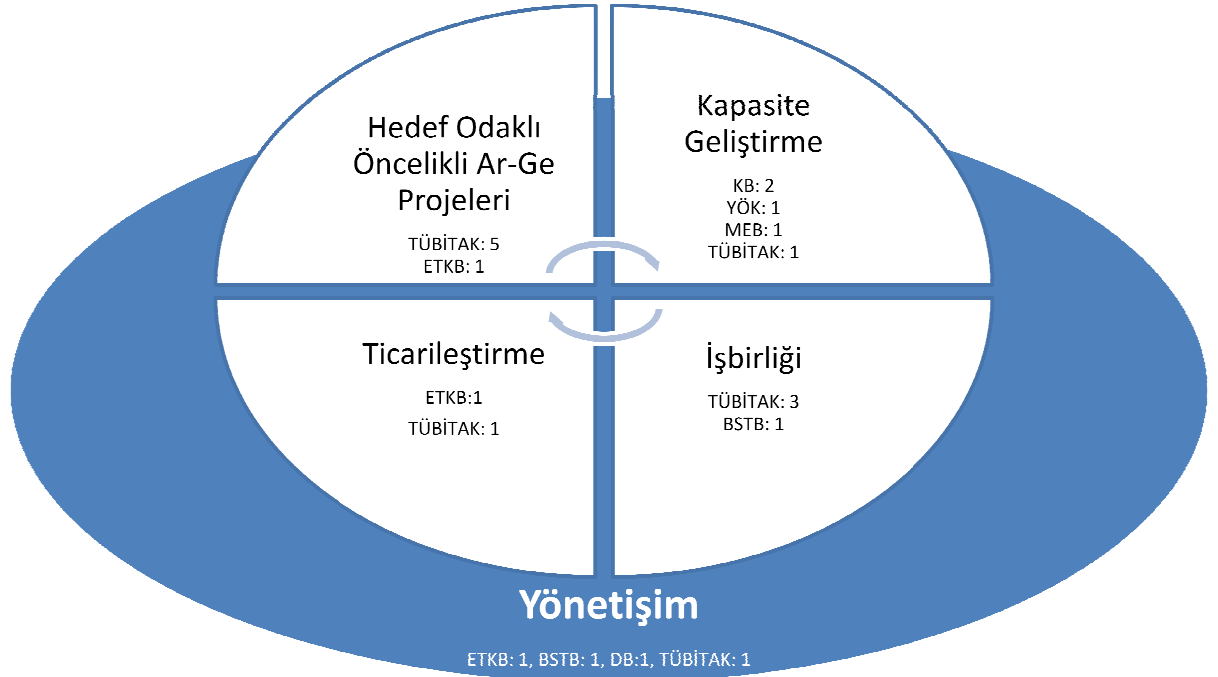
Hedef Odaklı Öncelikli Ar-Ge Projeleri

TÜBİTAK: 5
ETKB: 1

Kapasite Geliştirme

KB: 2
YÖK: 1
MEB: 1
TÜBİTAK: 1

Ticarileştirme

ETKB:1
TÜBİTAK: 1

İşbirliği

TÜBİTAK: 3
BSTB: 1

Yönetişim

ETKB: 1, BSTB: 1, DB:1, TÜBİTAK: 1